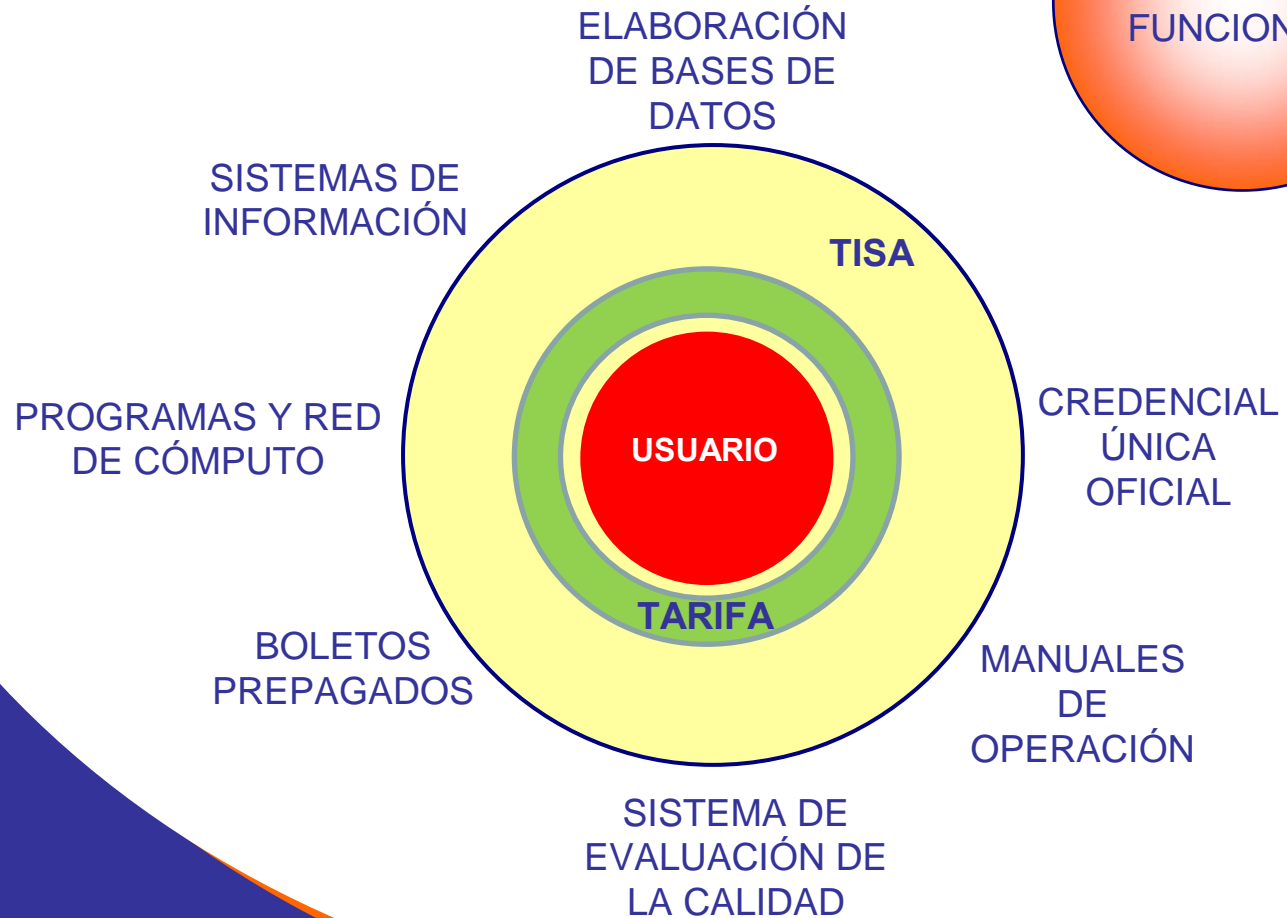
FUNCION

ELABORACIÓN DE BASES DE DATOS

SISTEMAS DE INFORMACIÓN

TISA

PROGRAMAS Y RED DE CÓMPUTO

USUARIO

CREDENCIAL ÚNICA OFICIAL

TARIFA

BOLETOS PREPAGADOS

MANUALES DE OPERACIÓN

SISTEMA DE EVALUACIÓN DE LA CALIDAD